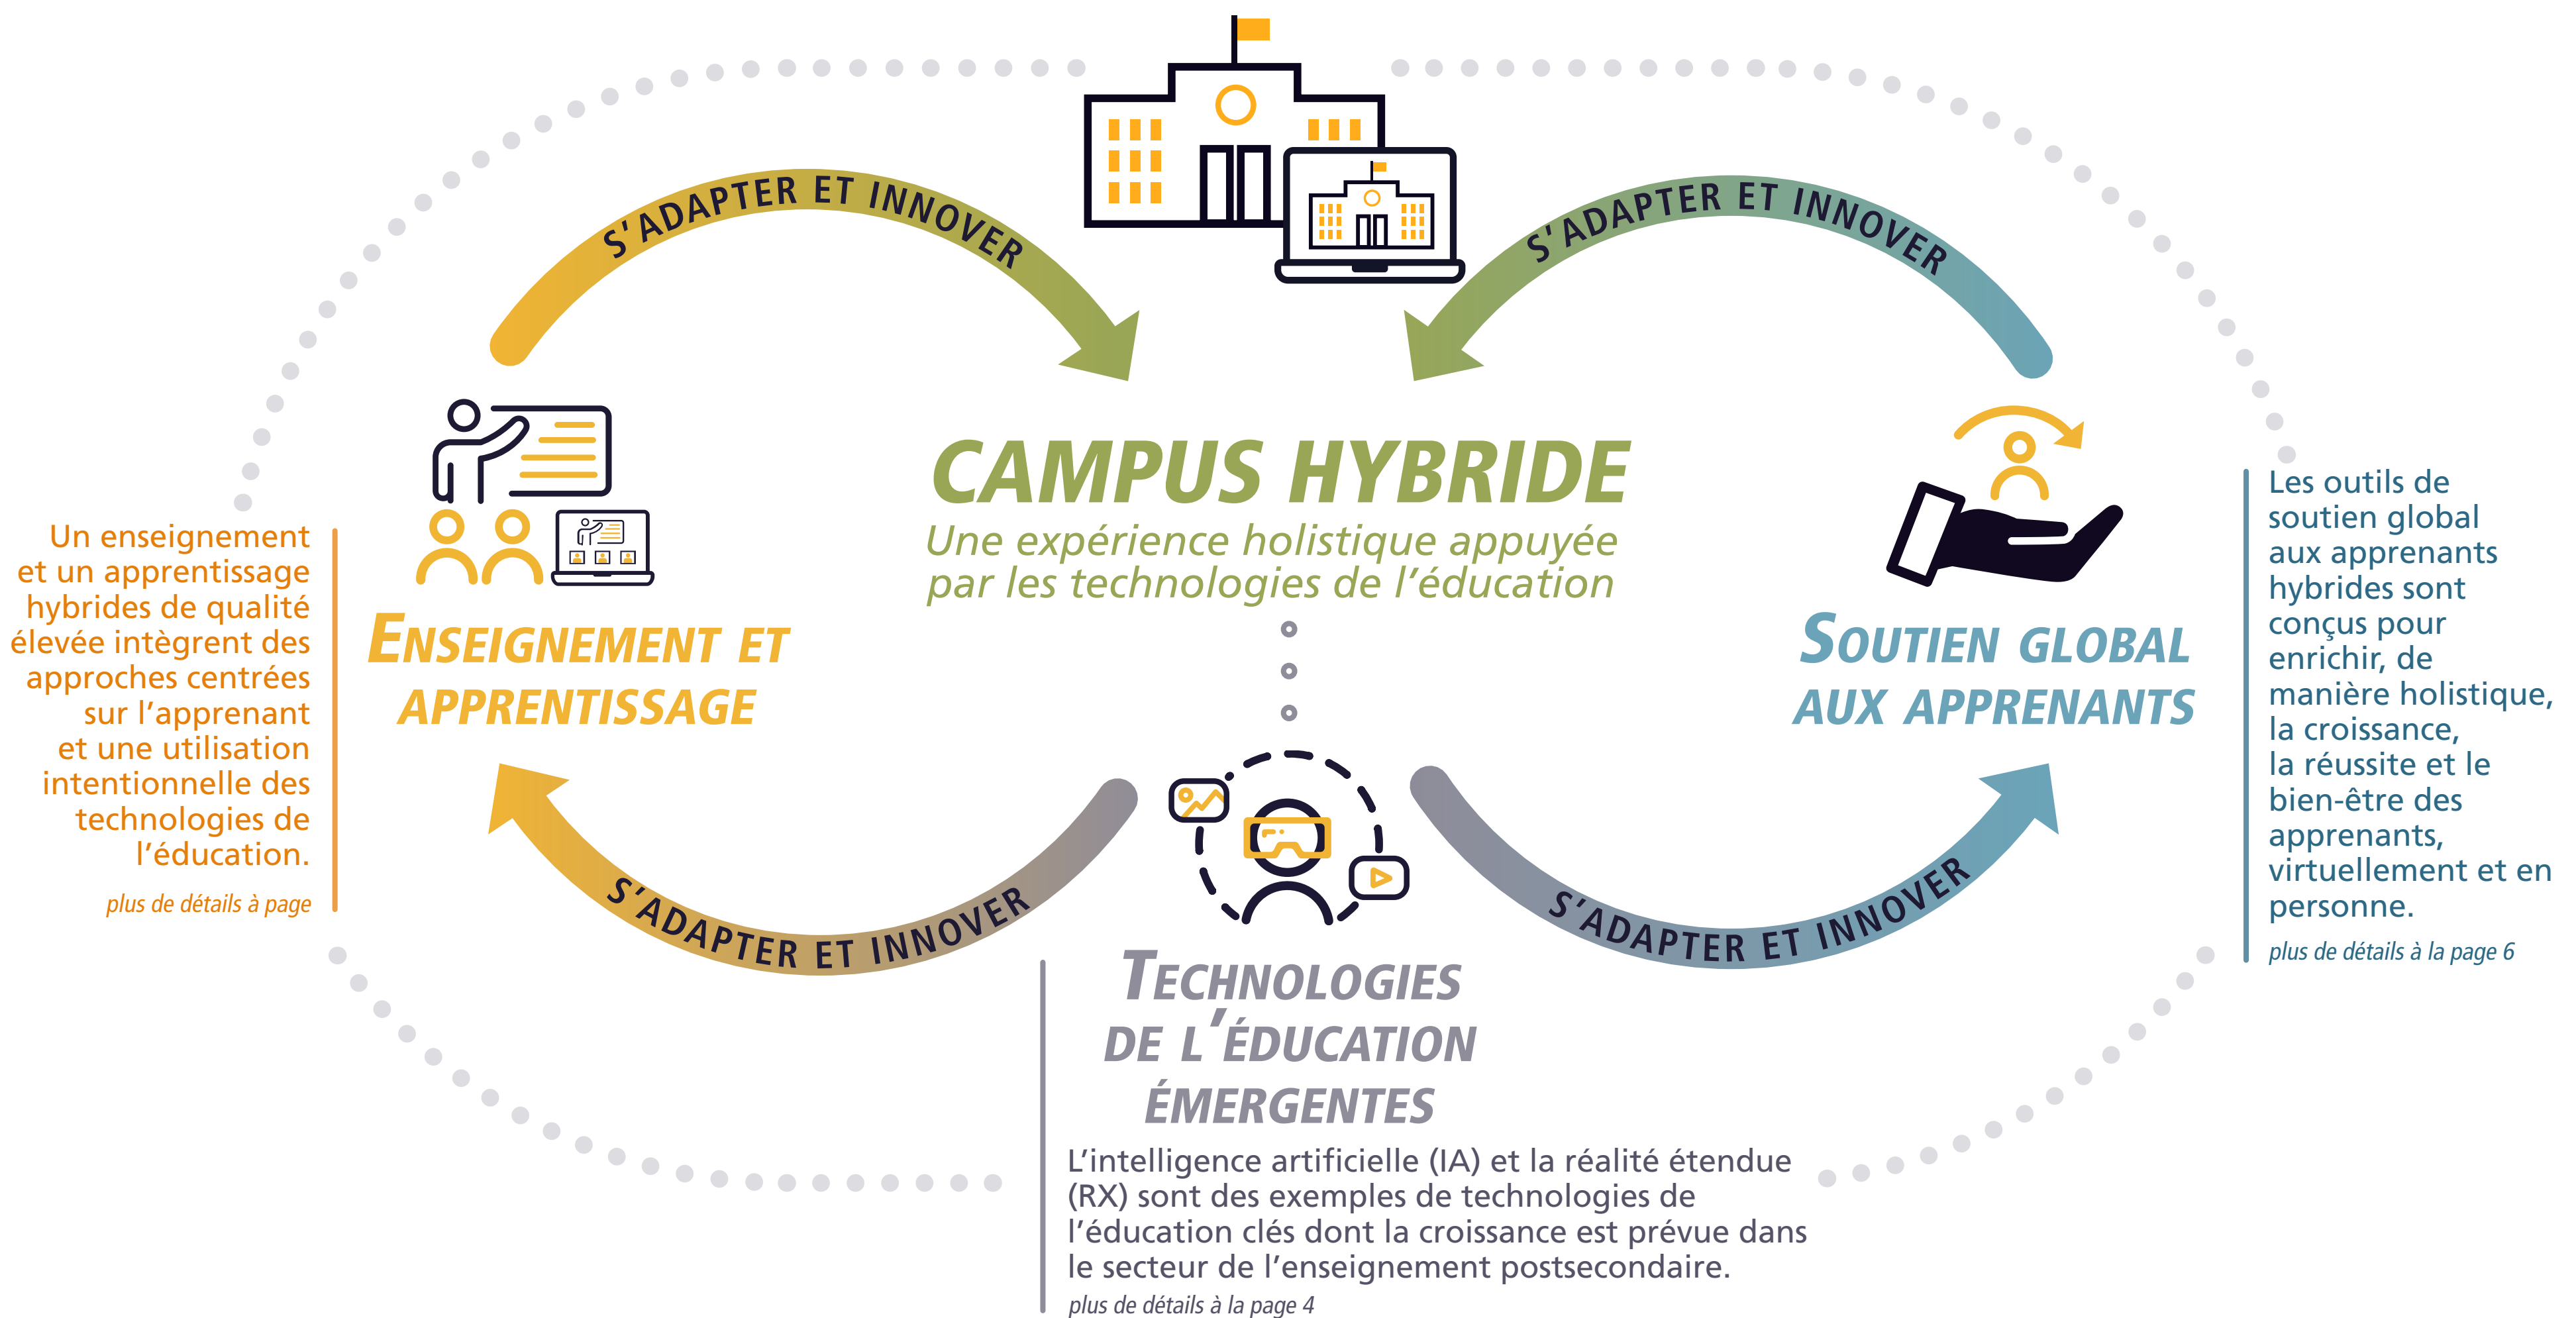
S'ADAPTER ET INNOVER

S'ADAPTER ET INNOVER

CAMPUS HYBRIDE

Une expérience holistique appuyée par les technologies de l'éducation

Un enseignement et un apprentissage hybrides de qualité élevée intègrent des approches centrées sur l'apprenant et une utilisation intentionnelle des technologies de l'éducation.

plus de détails à page

ENSEIGNEMENT ET APPRENTISSAGE

SOUTIEN GLOBAL AUX APPRENANTS

Les outils de soutien global aux apprenants hybrides sont conçus pour enrichir, de manière holistique, la croissance, la réussite et le bien-être des apprenants, virtuellement et en personne.

plus de détails à la page 6

S'ADAPTER ET INNOVER

S'ADAPTER ET INNOVER

TECHNOLOGIES DE L'ÉDUCATION ÉMERGENTES

L'intelligence artificielle (IA) et la réalité étendue (RX) sont des exemples de technologies de l'éducation clés dont la croissance est prévue dans le secteur de l'enseignement postsecondaire.

plus de détails à la page 4